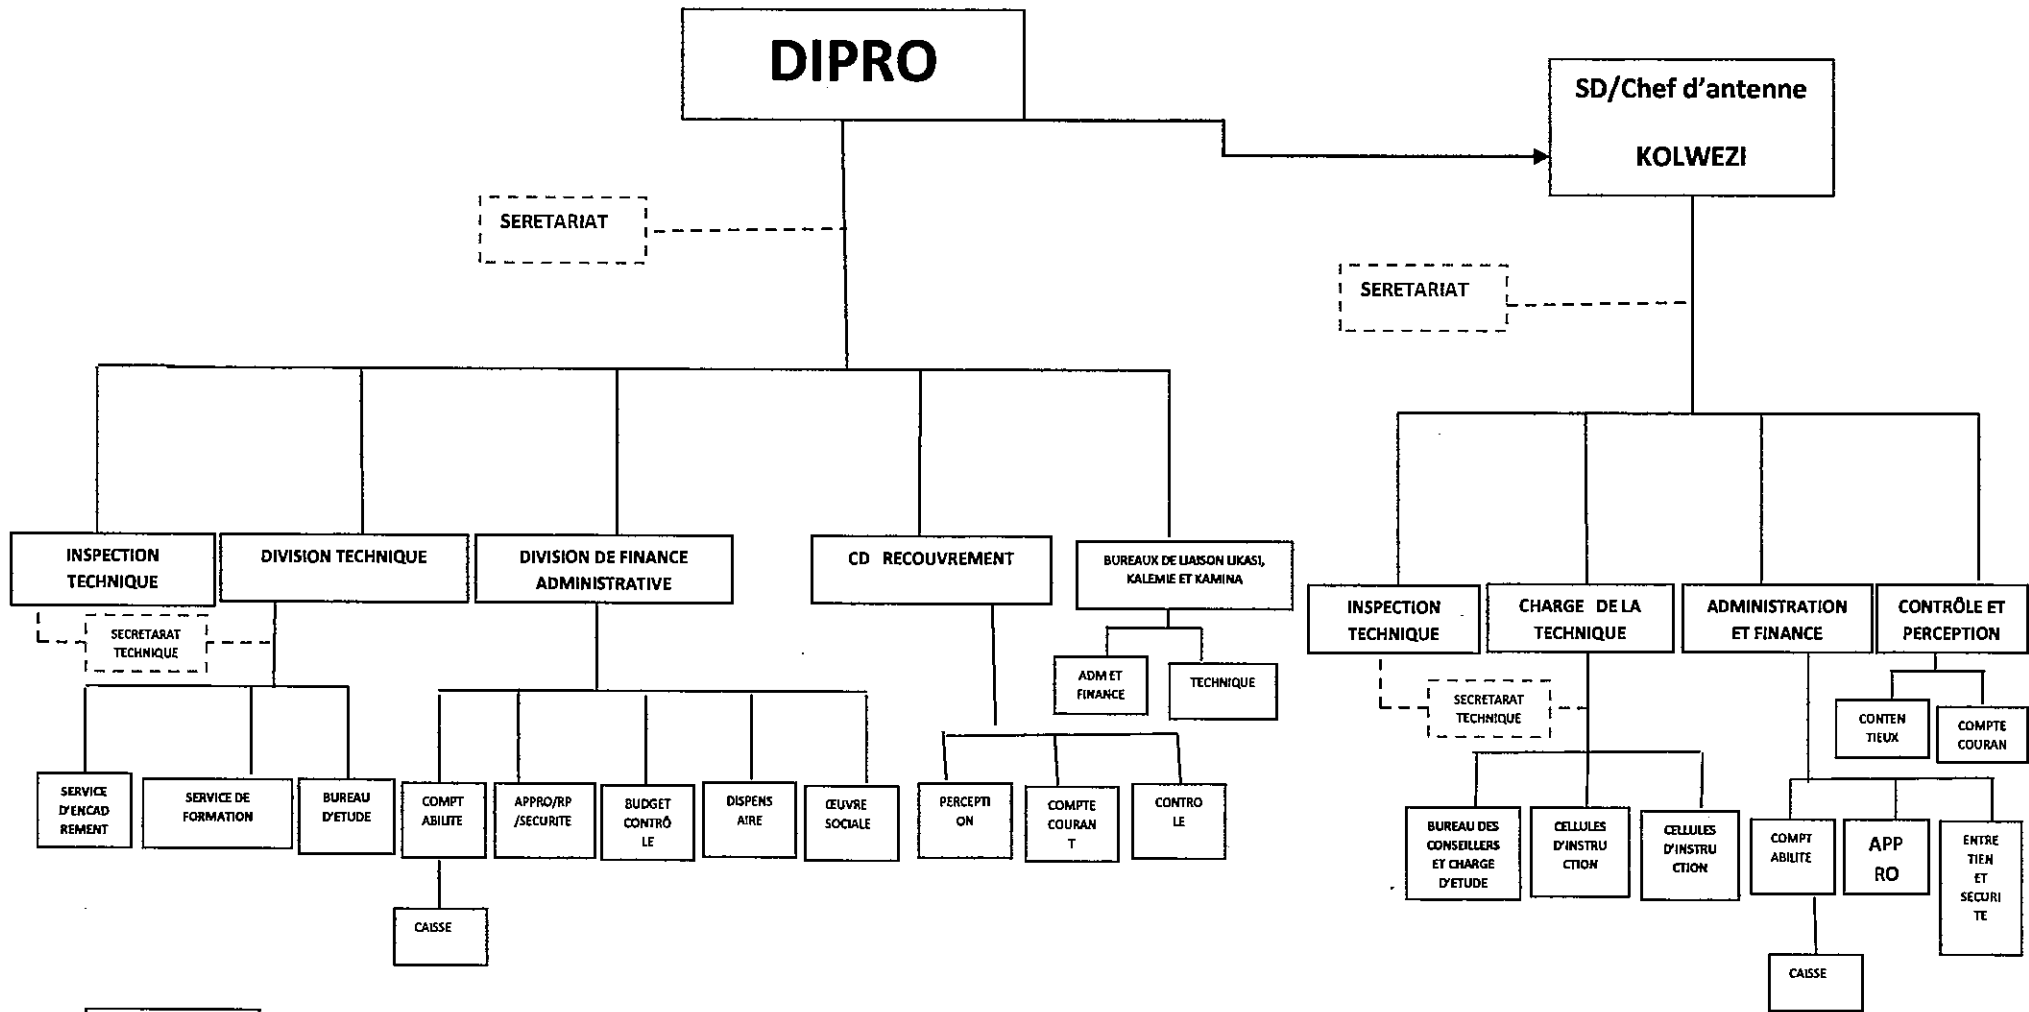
DIPRO

SD/Chef d'antenne

KOLWEZI

SERETARIAT

SERETARIAT

INSPECTION TECHNIQUE

DIVISION TECHNIQUE

DIVISION DE FINANCE ADMINISTRATIVE

CD RECOUVREMENT

BUREAUX DE LIAISON LIKASI, KALEMIE ET KAMINA

SECRETARAT TECHNIQUE

ADM ET FINANCE

TECHNIQUE

SERVICE D'ENCADREMENT

SERVICE DE FORMATION

BUREAU D'ETUDE

COMPTABILITE

APPRO/RP /SECURITE

BUDGET CONTRÔLE

DISPENSAIRE

ŒUVRE SOCIALE

PERCEPTION

COMPTE COURANT

CONTROLE

CAISSE

INSPECTION TECHNIQUE

CHARGE DE LA TECHNIQUE

ADMINISTRATION ET FINANCE

CONTRÔLE ET PERCEPTION

SECRETARAT TECHNIQUE

CONTENTIEUX

COMPTE COURAN

BUREAU DES CONSEILLERS ET CHARGE D'ETUDE

CELLULES D'INSTRUCTION

CELLULES D'INSTRUCTION

COMPTABILITE

APPRO

ENTRETIEN ET SECURITE

CAISSE